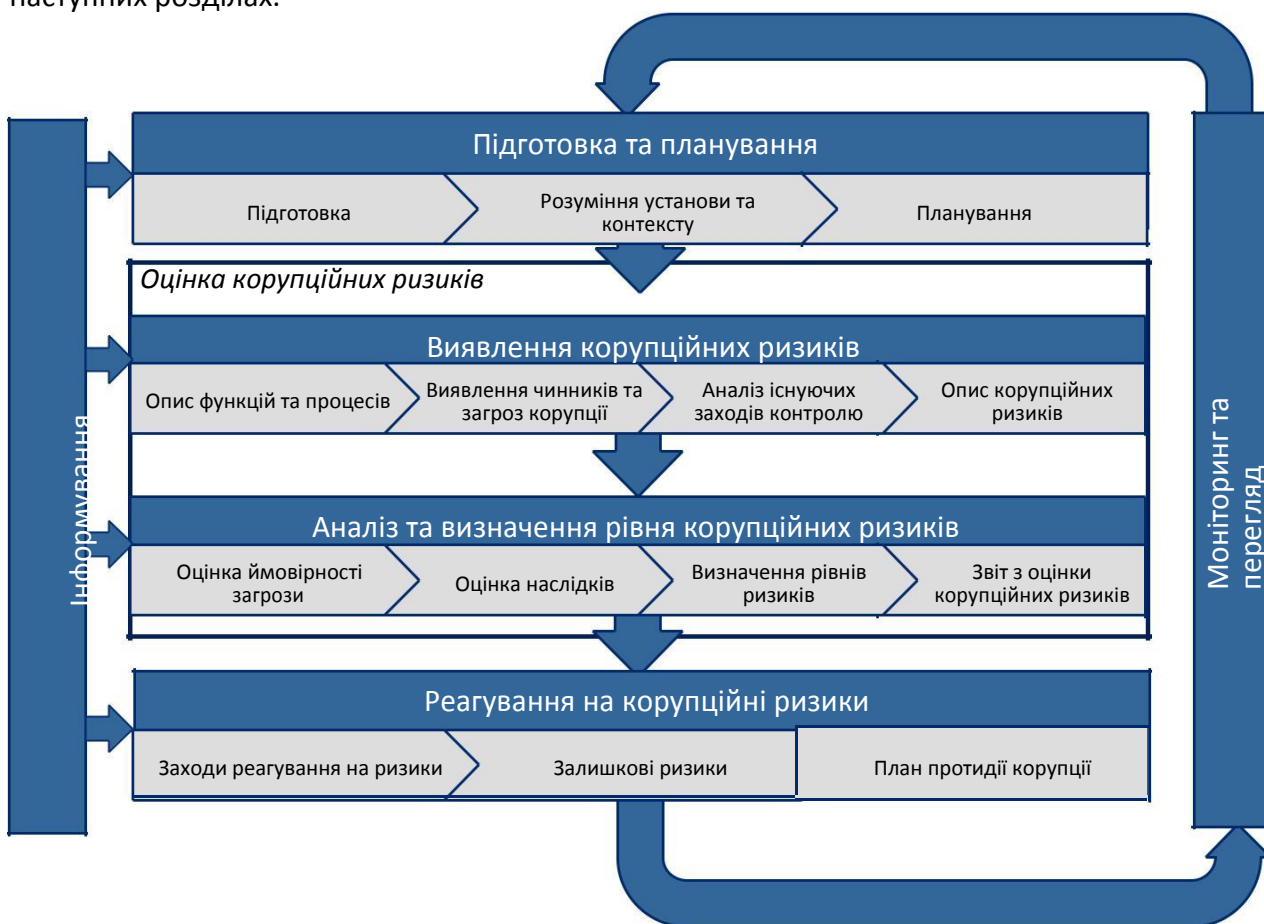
наступних розділах.

Інформування

Підготовка та планування

Підготовка

Розуміння установи та контексту

Планування

Оцінка корупційних ризиків

Виявлення корупційних ризиків

Опис функцій та процесів

Виявлення чинників та загроз корупції

Аналіз існуючих заходів контролю

Опис корупційних ризиків

Аналіз та визначення рівня корупційних ризиків

Оцінка ймовірності загрози

Оцінка наслідків

Визначення рівнів ризиків

Звіт з оцінки корупційних ризиків

Реагування на корупційні ризики

Заходи реагування на ризики

Залишкові ризики

План протидії корупції

Моніторинг та перегляд